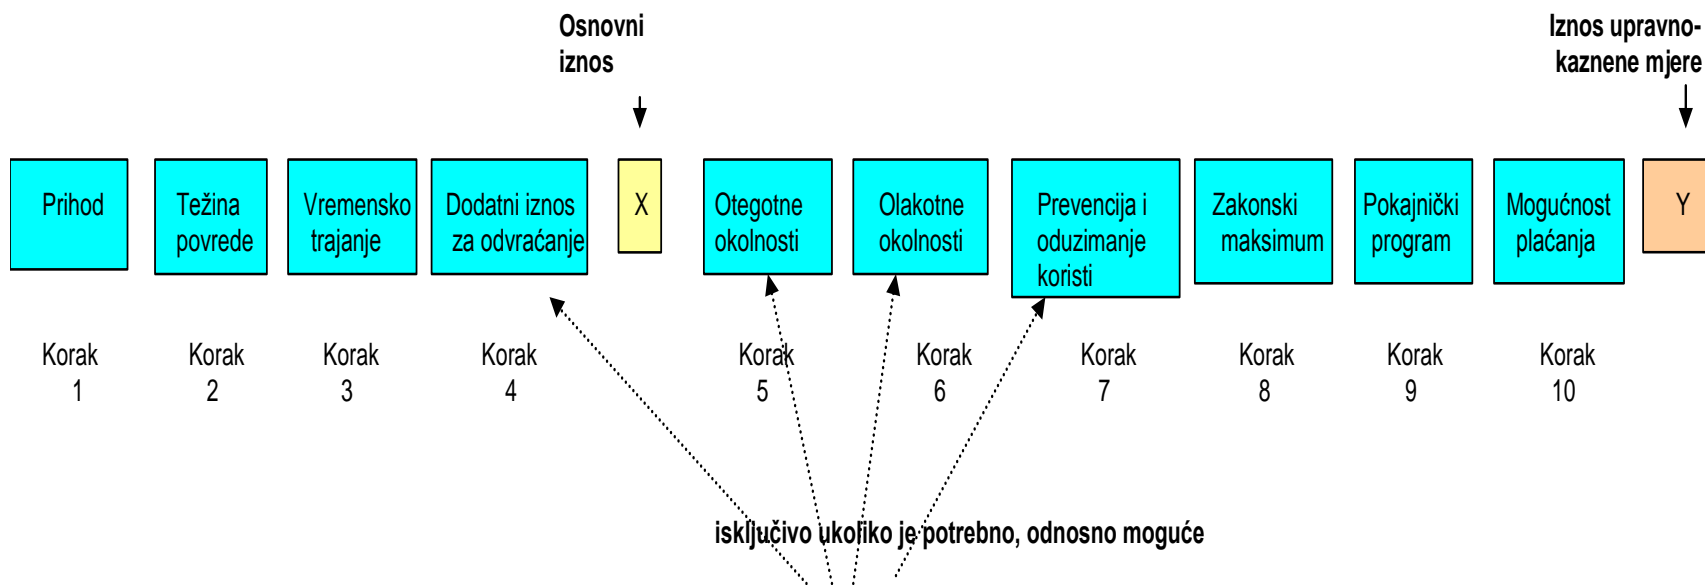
Osnovni iznos

Iznos upravno-kaznene mjere

Prihod

Težina povrede

Vremensko trajanje

Dodatni iznos za odvraćanje

X

Otegotne okolnosti

Olakotne okolnosti

Prevencija i oduzimanje koristi

Zakonski maksimum

Pokajnički program

Mogućnost plaćanja

Y

Korak 1

Korak 2

Korak 3

Korak 4

Korak 5

Korak 6

Korak 7

Korak 8

Korak 9

Korak 10

isključivo ukoliko je potrebno, odnosno moguće